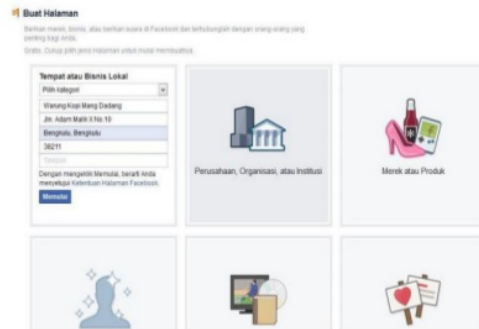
Buat Halaman

Berikan merek, bisnis, atau berikan suara di Facebook dan terhubunglah dengan orang-orang yang penting bagi Anda.

Gratis. Cukup pilih jenis Halaman untuk mulai membuatnya.

Tempat atau Bisnis Lokal

Pilih kategori

Warung Kopi Mang Dadang

Jln. Adam Malik II No.10

Bengkulu, Bengkulu

38211

Telepon

Dengan mengeklik Memulai, berarti Anda menyetujui Ketentuan Halaman Facebook.

Memulai

Perusahaan, Organisasi, atau Institusi

Merek atau Produk